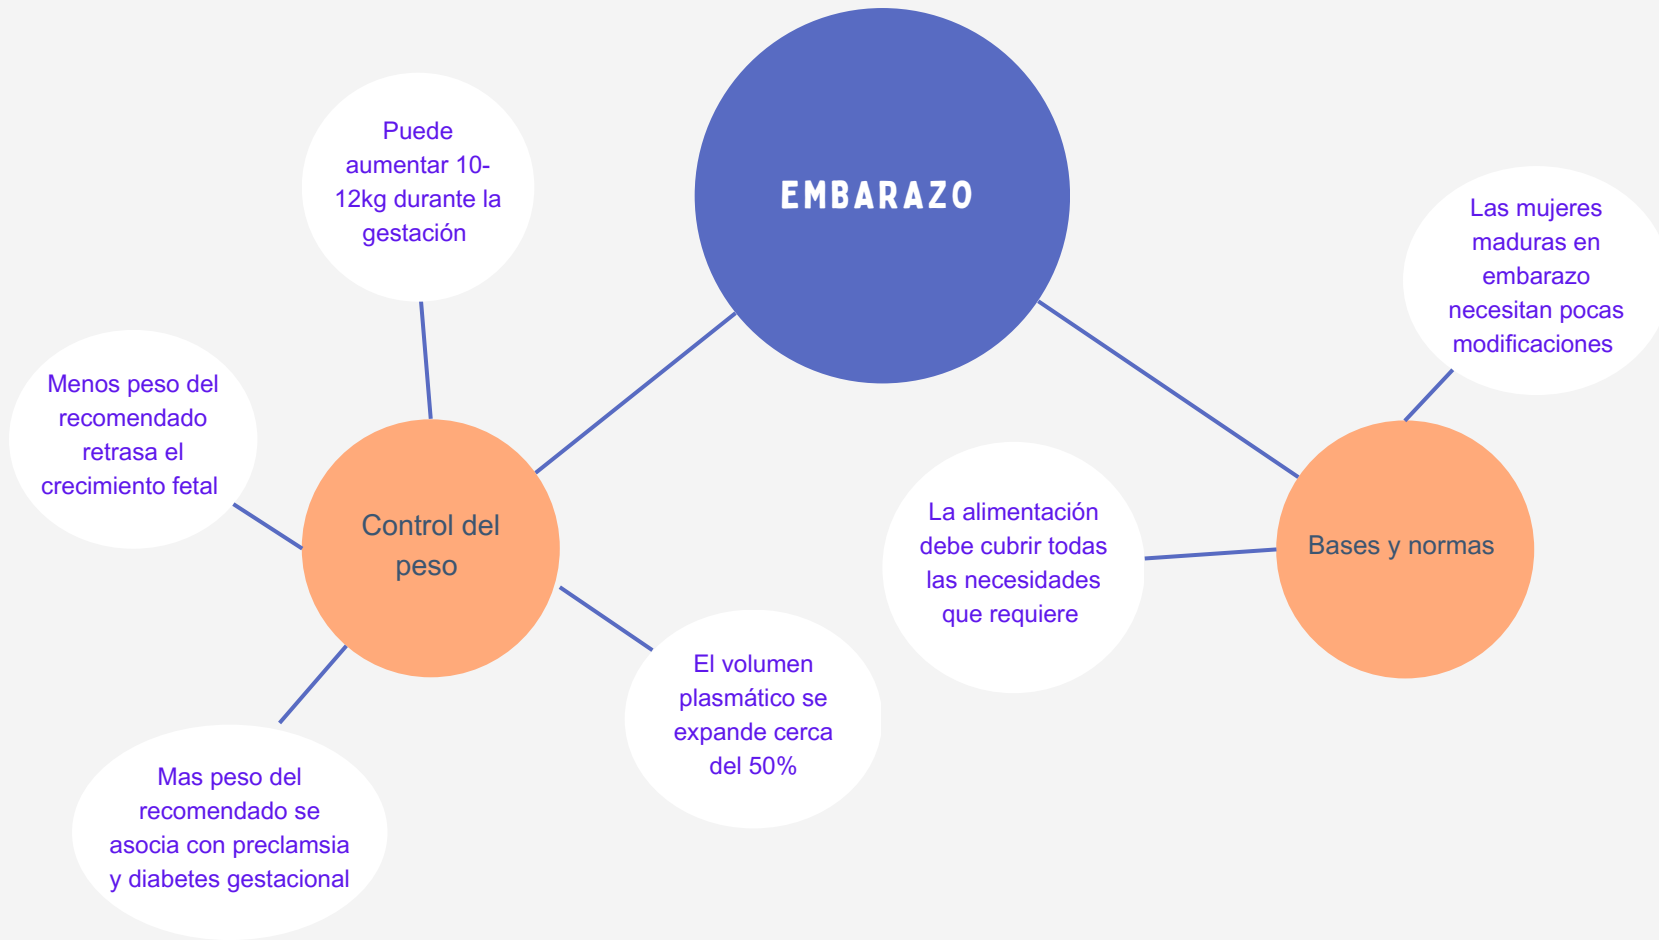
EMBARAZO

Control del peso

Puede aumentar 10-12kg durante la gestación

Menos peso del recomendado retrasa el crecimiento fetal

Mas peso del recomendado se asocia con preclamsia y diabetes gestacional

El volumen plasmático se expande cerca del 50%

Bases y normas

Las mujeres maduras en embarazo necesitan pocas modificaciones

La alimentación debe cubrir todas las necesidades que requiere